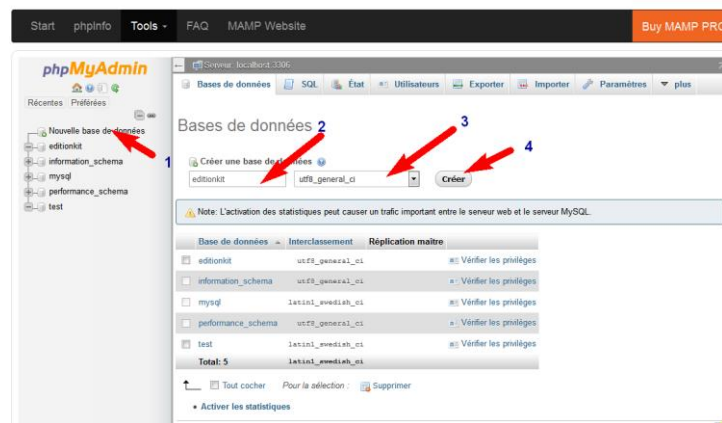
Start phpInfo Tools FAQ MAMP Website

Buy MAMP PRO

phpMyAdmin

Récentes Préférées

Nouvelle base de données
editionkit
information_schema
mysql
performance_schema
test

1

Serveur: localhost:3306

Base de données SQL État Utilisateurs Exporter Importer Paramètres plus

Bases de données 2

3

4

Créer une base de données

editionkit

utf8_general_ci

Créer

Note: L'activation des statistiques peut causer un trafic important entre le serveur web et le serveur MySQL.

| Base de données | Interclassement | Réplication maître |
|---|---|---|
| editionkit | utf8_general_ci | Vérifier les privilèges |
| information_schema | utf8_general_ci | Vérifier les privilèges |
| mysql | latin1_swedish_ci | Vérifier les privilèges |
| performance_schema | utf8_general_ci | Vérifier les privilèges |
| test | latin1_swedish_ci | Vérifier les privilèges |
| Total: 5 | latin1_swedish_ci | |

Tout cocher Pour la sélection : Supprimer

• Activer les statistiques